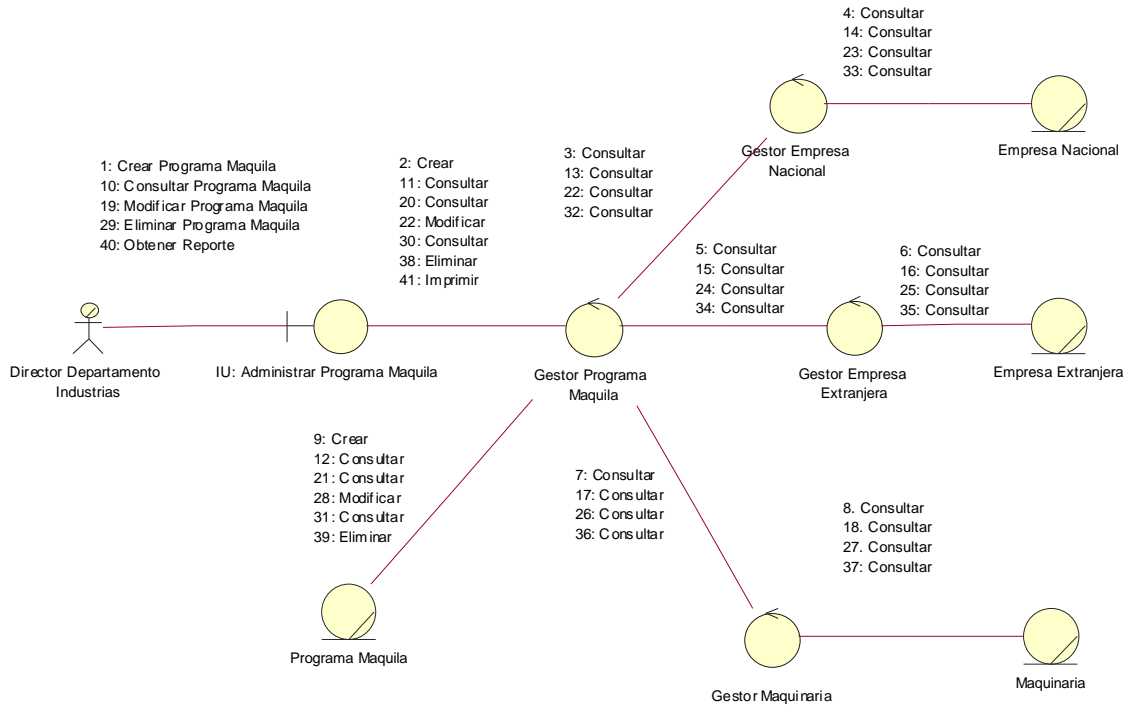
4: Consultar
14: Consultar
23: Consultar
33: Consultar

1: Crear Programa Maquila
10: Consultar Programa Maquila
19: Modificar Programa Maquila
29: Eliminar Programa Maquila
40: Obtener Reporte

2: Crear
11: Consultar
20: Consultar
22: Modificar
30: Consultar
38: Eliminar
41: Imprimir

3: Consultar
13: Consultar
22: Consultar
32: Consultar

Gestor Empresa Nacional

Empresa Nacional

5: Consultar
15: Consultar
24: Consultar
34: Consultar

6: Consultar
16: Consultar
25: Consultar
35: Consultar

Director Departamento Industrias

IU: Administrar Programa Maquila

Gestor Programa Maquila

Gestor Empresa Extranjera

Empresa Extranjera

9: Crear
12: Consultar
21: Consultar
28: Modificar
31: Consultar
39: Eliminar

7: Consultar
17: Consultar
26: Consultar
36: Consultar

8. Consultar
18. Consultar
27. Consultar
37. Consultar

Programa Maquila

Gestor Maquinaria

Maquinaria